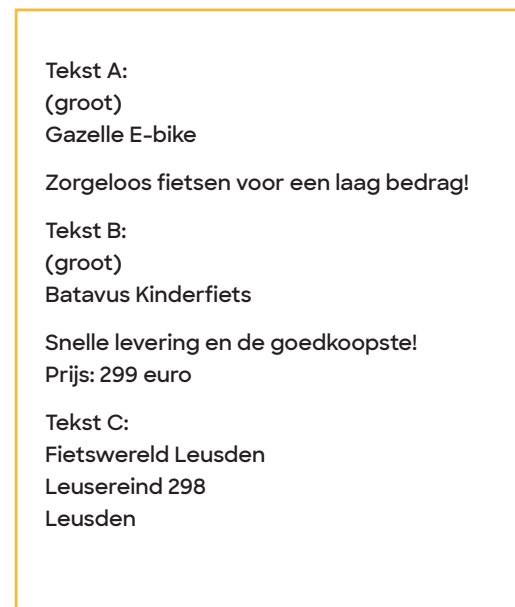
Tekst A:
(groot)
Gazelle E-bike

Zorgeloos fietsen voor een laag bedrag!

Tekst B:
(groot)
Batavus Kinderfiets

Snelle levering en de goedkoopste!
Prijs: 299 euro

Tekst C:
Fietswereld Leusden
Leusereind 298
Leusden